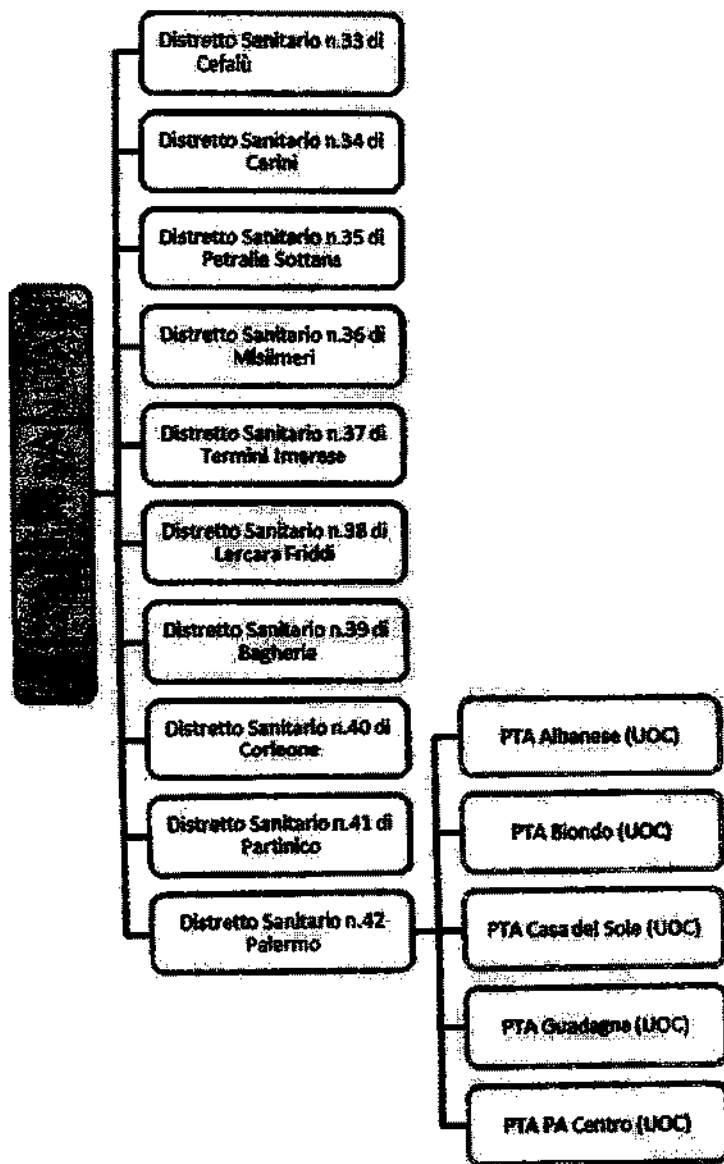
Distretto Sanitario n.33 di Cefalù

Distretto Sanitario n.34 di Carini

Distretto Sanitario n.35 di Petralia Sottana

Distretto Sanitario n.36 di Misilmeri

Distretto Sanitario n.37 di Termini Imerese

Distretto Sanitario n.38 di Lercara Friddi

Distretto Sanitario n.39 di Bagheria

Distretto Sanitario n.40 di Corleone

Distretto Sanitario n.41 di Partinico

Distretto Sanitario n.42 Palermo

PTA Albanese (UOC)

PTA Biondo (UOC)

PTA Casa del Sole (UOC)

PTA Guadagna (UOC)

PTA PA Centro (UOC)